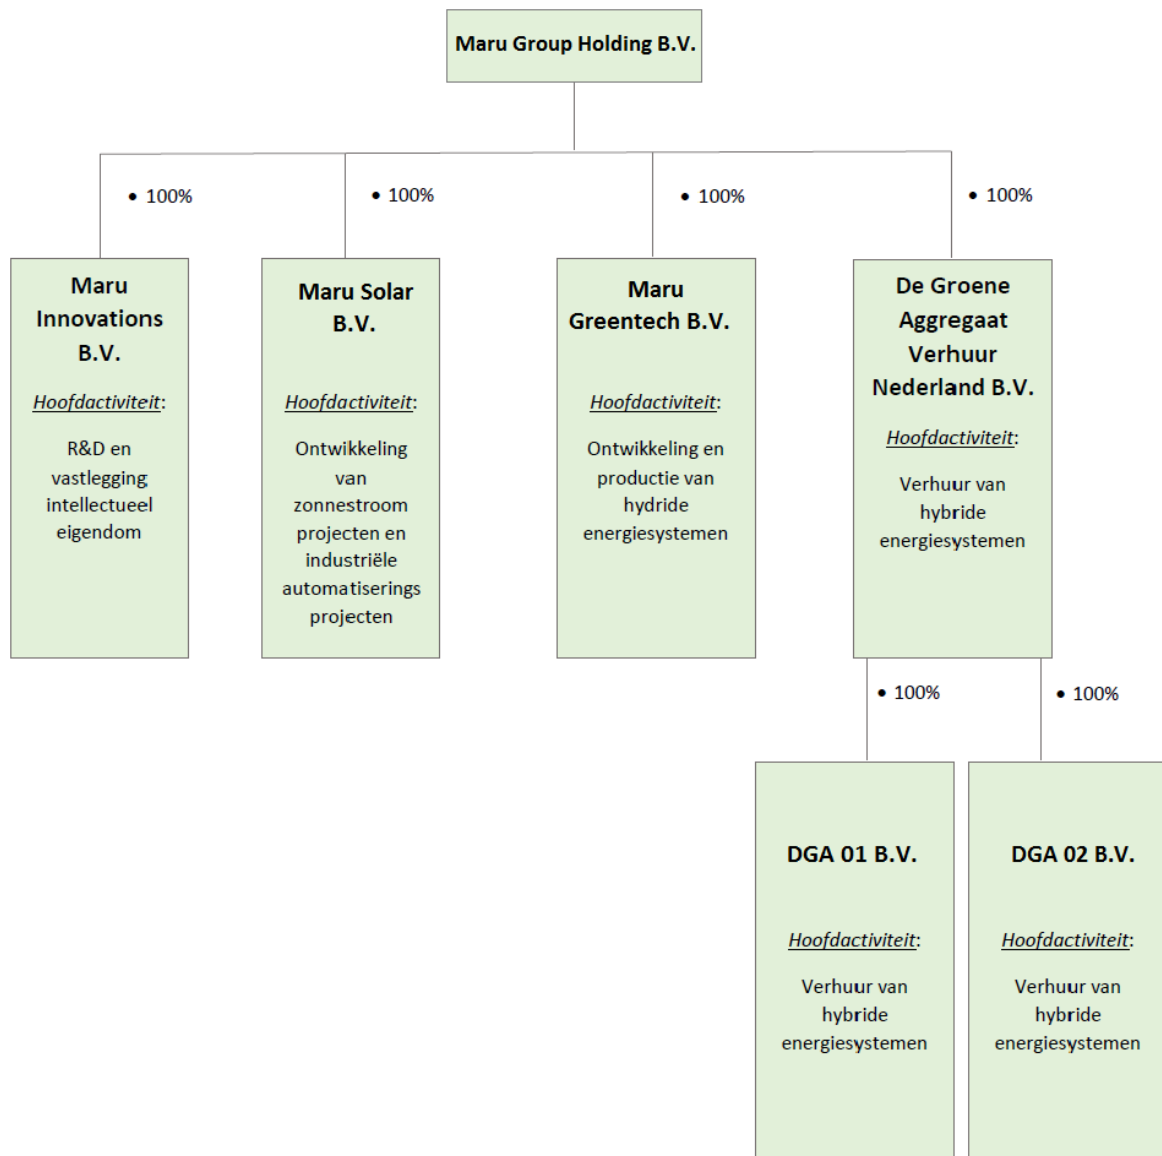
Maru Group Holding B.V.

• 100%

• 100%

• 100%

• 100%

Maru Innovations B.V.

Hoofdactiviteit:

R&D en vastlegging intellectueel eigendom

Maru Solar B.V.

Hoofdactiviteit:

Ontwikkeling van zonnestroom projecten en industriële automatiserings projecten

Maru Greentech B.V.

Hoofdactiviteit:

Ontwikkeling en productie van hydride energiesystemen

De Groene Aggregaat Verhuur Nederland B.V.

Hoofdactiviteit:

Verhuur van hybride energiesystemen

• 100%

• 100%

DGA 01 B.V.

Hoofdactiviteit:

Verhuur van hybride energiesystemen

DGA 02 B.V.

Hoofdactiviteit:

Verhuur van hybride energiesystemen